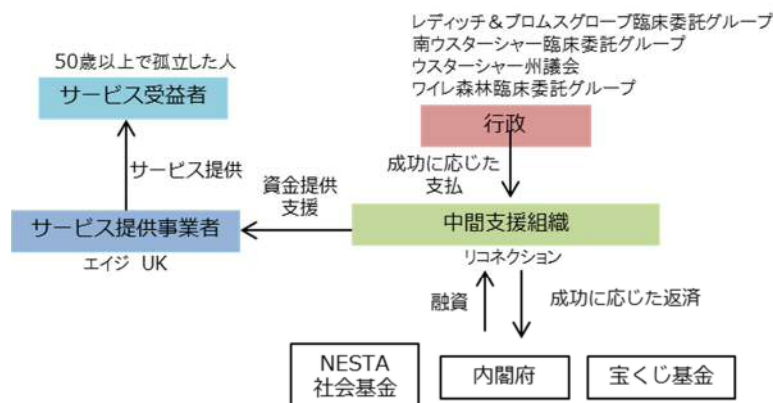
レディッチ＆ブロムスグローブ臨床委託グループ
南ウスターシャー臨床委託グループ
ウスターシャー州議会
ワイレ森林臨床委託グループ

50歳以上で孤立した人

サービス受益者

行政

成功に応じた支払

サービス提供

資金提供支援

サービス提供事業者

エイジ UK

中間支援組織

リコネクション

融資

成功に応じた返済

NESTA
社会基金

内閣府

宝くじ基金